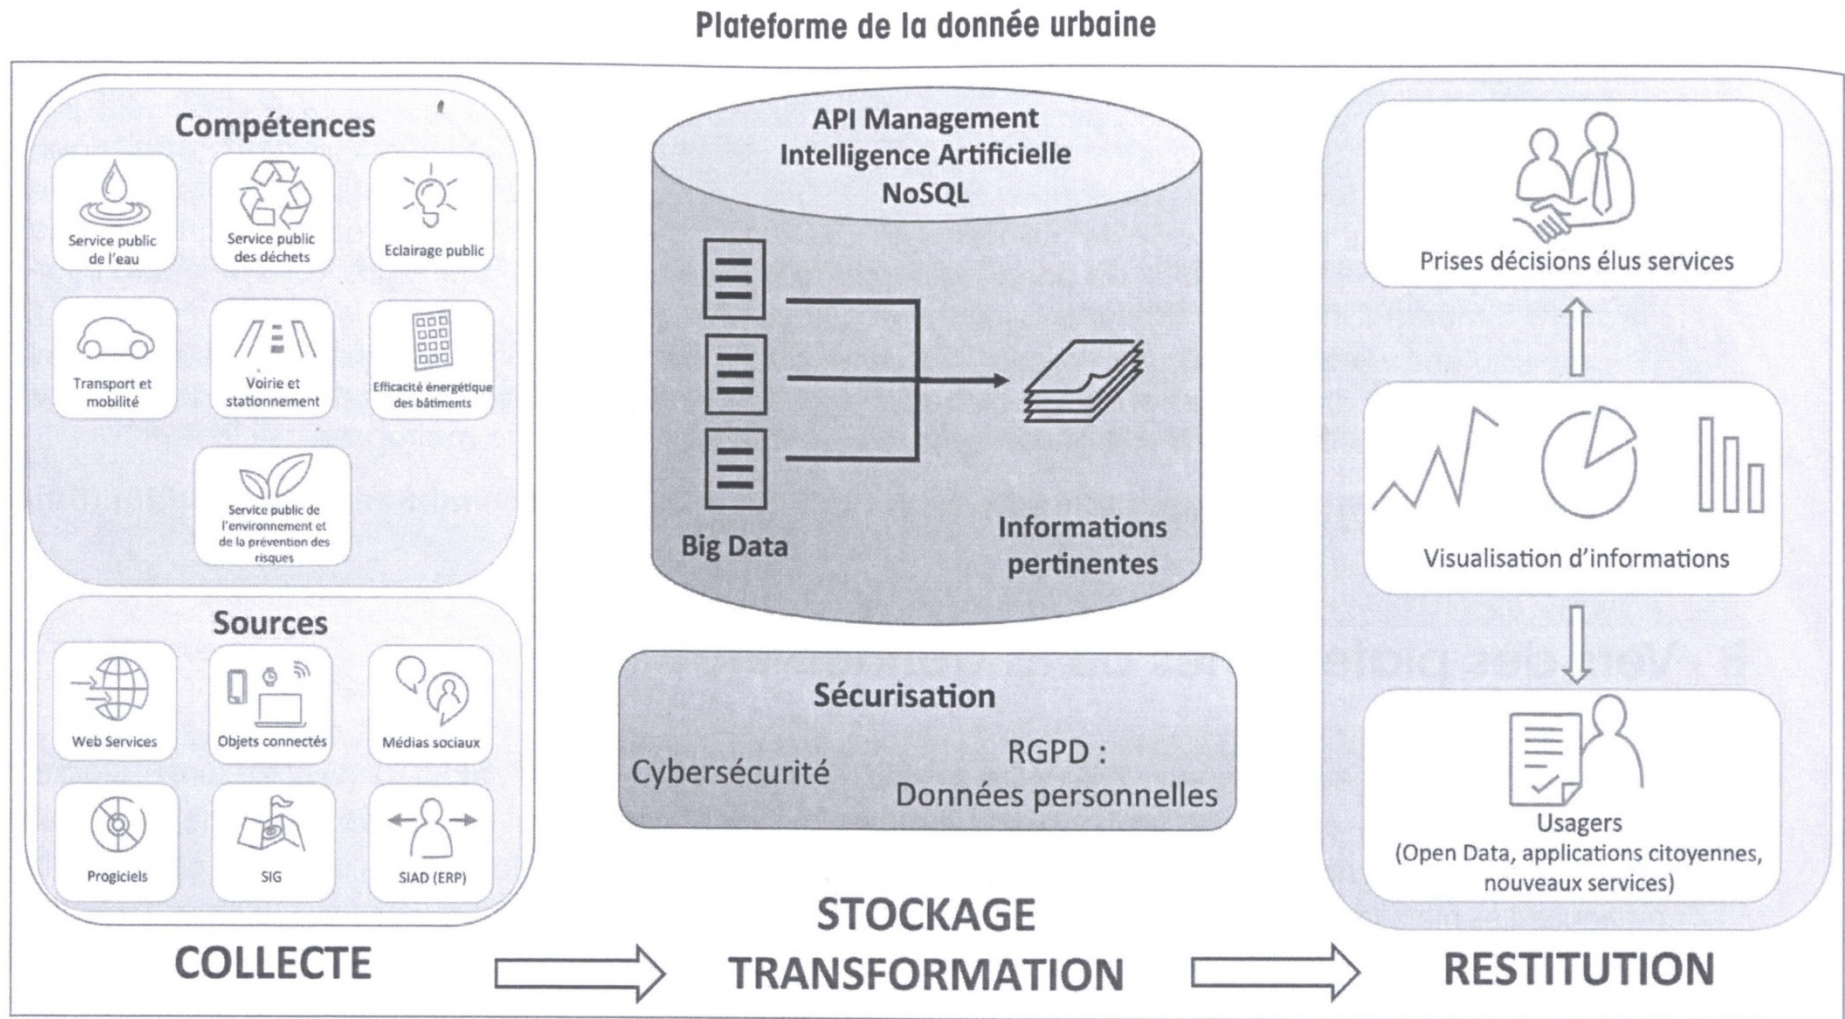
Plateforme de la donnée urbaine

Compétences

Service public de l'eau

Service public des déchets

Eclairage public

Transport et mobilité

Voirie et stationnement

Efficacité énergétique des bâtiments

Service public de l'environnement et de la prévention des risques

Sources

Web Services

Objets connectés

Médias sociaux

Progiciels

SIG

SIAD (ERP)

COLLECTE

API Management
Intelligence Artificielle
NoSQL

Big Data

Informations pertinentes

Sécurisation

Cybersécurité

RGPD :
Données personnelles

STOCKAGE
TRANSFORMATION

Prises décisions élus services

Visualisation d'informations

Usagers
(Open Data, applications citoyennes, nouveaux services)

RESTITUTION